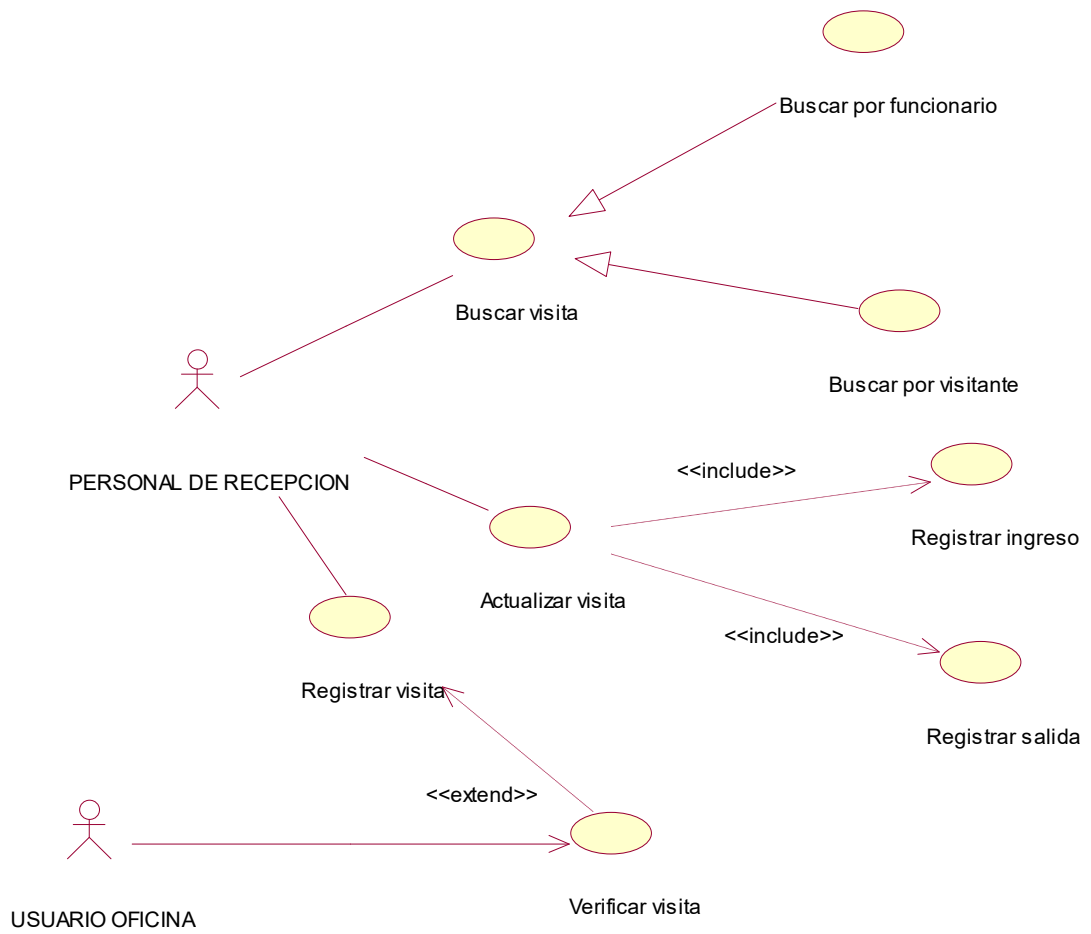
Buscar por funcionario

Buscar visita

Buscar por visitante

PERSONAL DE RECEPCION

<<include>>

Registrar ingreso

Actualizar visita

<<include>>

Registrar visita

Registrar salida

<<extend>>

USUARIO OFICINA

Verificar visita